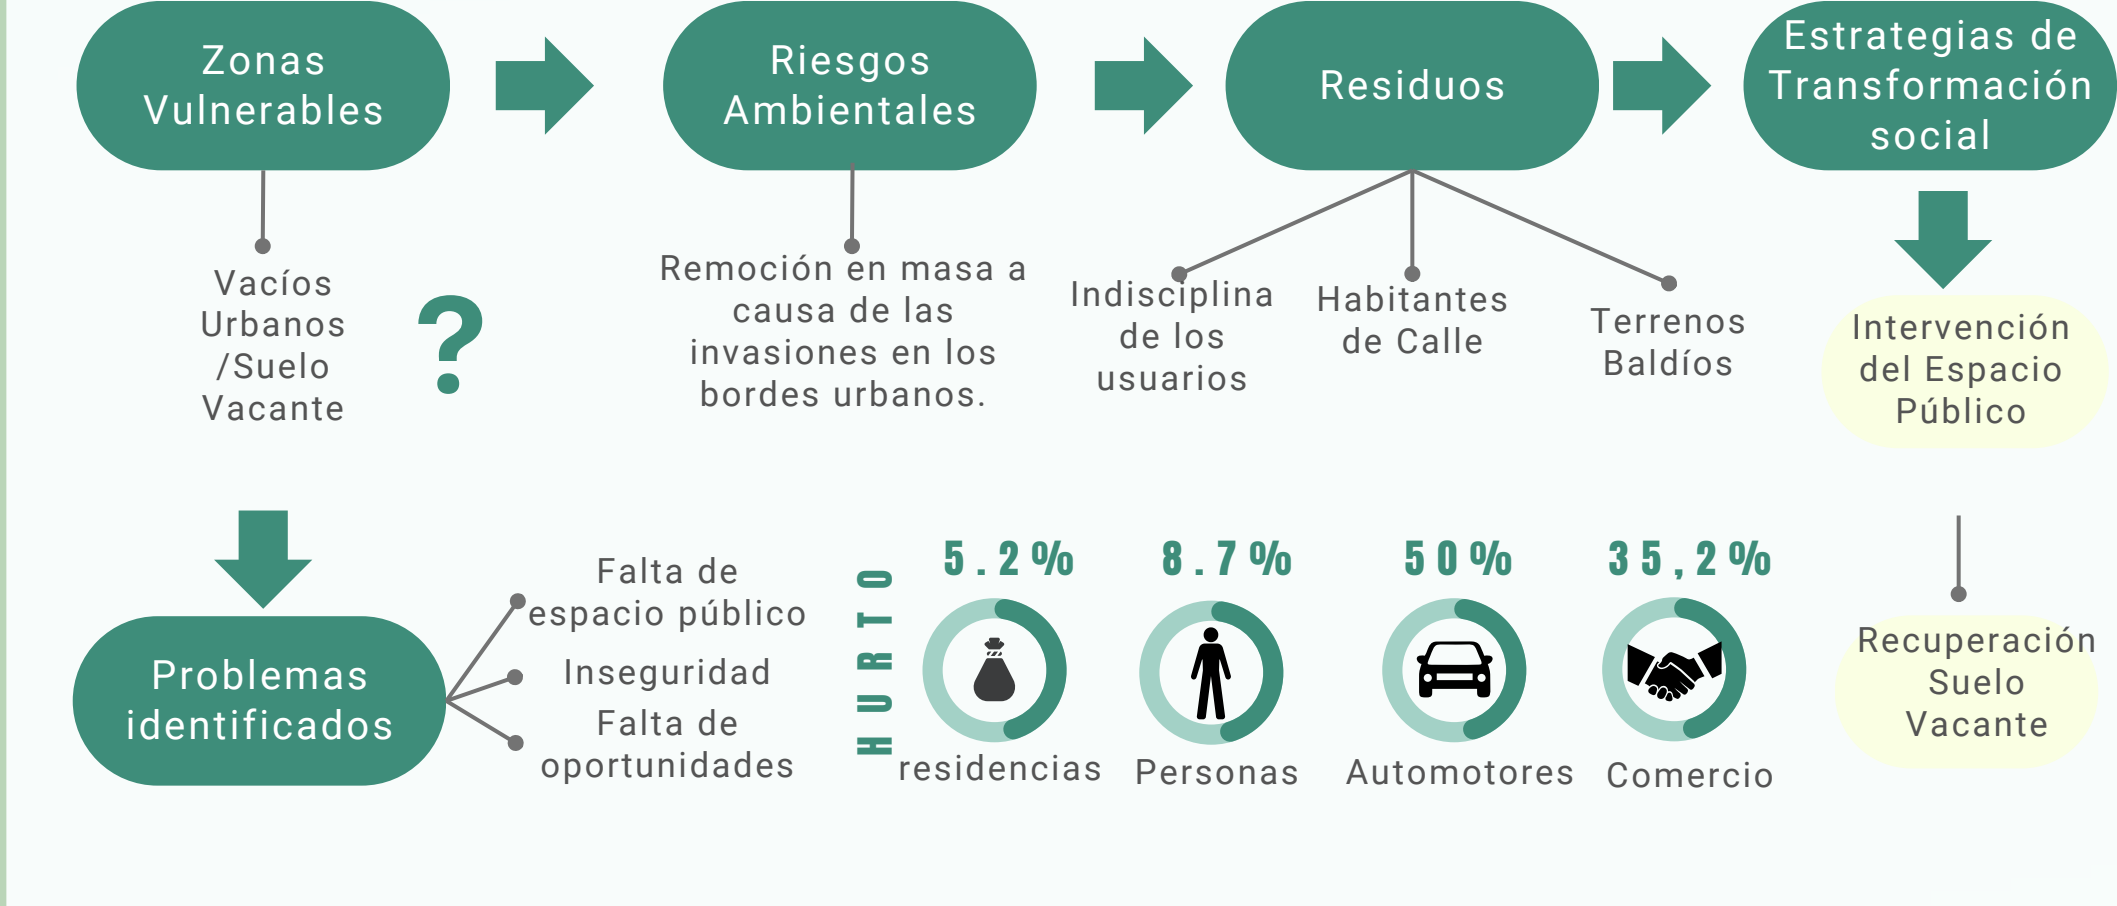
Zonas Vulnerables

Riesgos Ambientales

Residuos

Estrategias de Transformación social

Vacíos Urbanos /Suelo Vacante

?

Remoción en masa a causa de las invasiones en los bordes urbanos.

Indisciplina de los usuarios

Habitantes de Calle

Terrenos Baldíos

Intervención del Espacio Público

Problemas identificados

Falta de espacio público

Inseguridad

Falta de oportunidades

HURTO

5.2%

residencias

8.7%

Personas

50%

Automotores

35,2%

Comercio

Recuperación Suelo Vacante